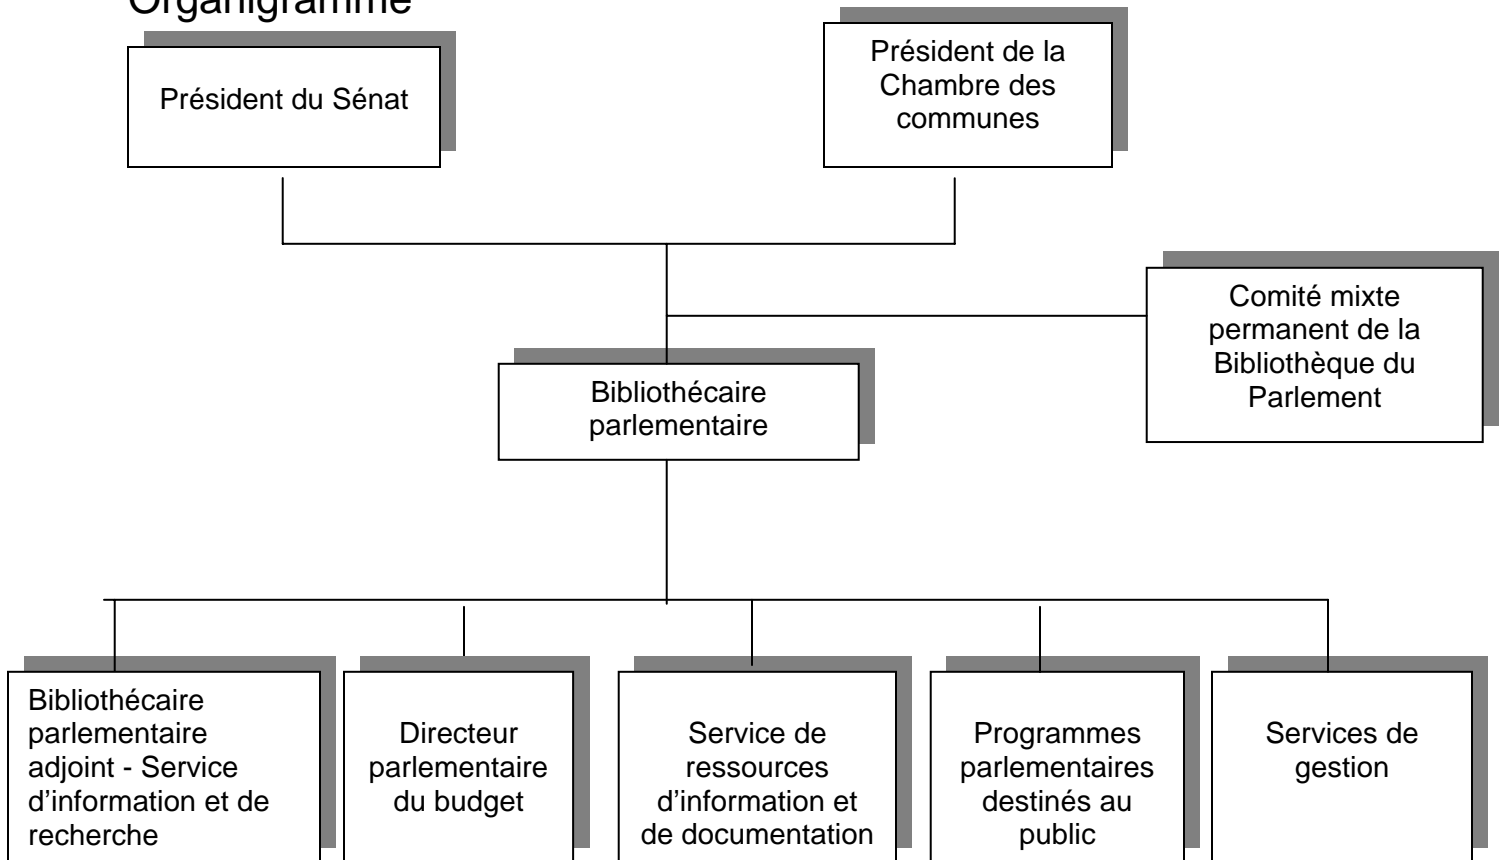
Organigramme

Président du Sénat

Président de la Chambre des communes

Comité mixte permanent de la Bibliothèque du Parlement

Bibliothécaire parlementaire

Bibliothécaire parlementaire adjoint - Service d'information et de recherche

Directeur parlementaire du budget

Service de ressources d'information et de documentation

Programmes parlementaires destinés au public

Services de gestion